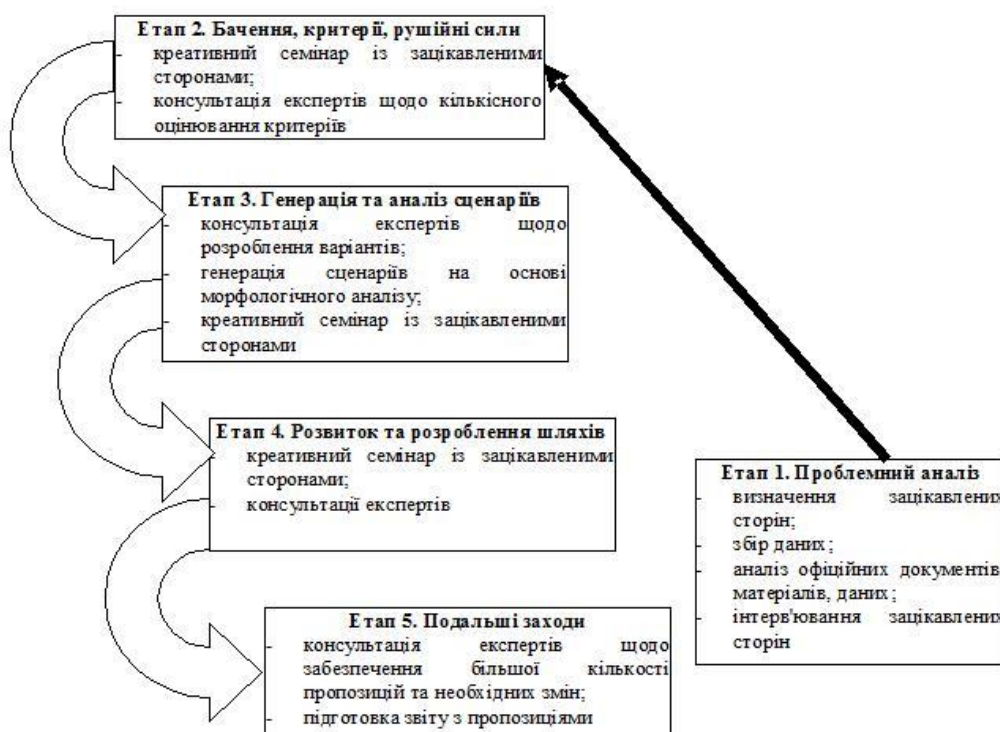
Етап 2. Бачення, критерії, рушійні сили
- креативний семінар із зацікавленими сторонами;
- консультація експертів щодо кількісного оцінювання критеріїв

Етап 3. Генерація та аналіз сценаріїв
- консультація експертів щодо розроблення варіантів;
- генерація сценаріїв на основі морфологічного аналізу;
- креативний семінар із зацікавленими сторонами

Етап 4. Розвиток та розроблення шляхів
- креативний семінар із зацікавленими сторонами;
- консультації експертів

Етап 5. Подальші заходи
- консультація експертів щодо забезпечення більшої кількості пропозицій та необхідних змін;
- підготовка звіту з пропозиціями

Етап 1. Проблемний аналіз
- визначення зацікавлених сторін;
- збір даних;
- аналіз офіційних документів, матеріалів, даних;
- інтерв'ювання зацікавлених сторін